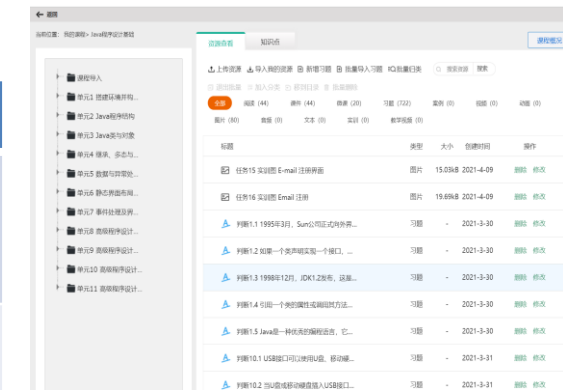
← 返回

当前位置：我的课程 > Java程序设计基础

资源查看　知识点

课程提交

课程导入
单元1 搭建环境并构...
单元2 Java程序结构
单元3 Java类与对象
单元4 继承、多态与...
单元5 数组与异常处...
单元6 图形界面布局...
单元7 事件处理及界...
单元8 高级程序设计...
单元9 高级程序设计...
单元10 高级程序设计...
单元11 高级程序设计...

上传资源　导入我的资源　新增习题　批量导入习题　IQ批量归类　搜索资源　搜索

资源批量　加入分类　移动目录　批量删除

全部　阅读 (44)　课件 (44)　微课 (20)　习题 (722)　案例 (0)　视频 (0)　动画 (0)　图片 (80)　音频 (0)　文本 (0)　实训 (0)　教学视频 (0)

| 标题 | 类型 | 大小 | 创建时间 | 操作 |
|---|---|---|---|---|
| 任务15 实训图 E-mail 注册界面 | 图片 | 15.03kB | 2021-4-09 | 删除 修改 |
| 任务16 实训图 Email 注册 | 图片 | 19.69kB | 2021-4-09 | 删除 修改 |
| 判断1.1 1995年3月，Sun公司正式向外界... | 习题 | - | 2021-3-30 | 删除 修改 |
| 判断1.2 如果一个类声明实现一个接口，... | 习题 | - | 2021-3-30 | 删除 修改 |
| 判断1.3 1998年12月，JDK1.2发布，这是... | 习题 | - | 2021-3-30 | 删除 修改 |
| 判断1.4 引用一个类的属性或调用其方法... | 习题 | - | 2021-3-30 | 删除 修改 |
| 判断1.5 Java是一种优秀的编程语言，它... | 习题 | - | 2021-3-30 | 删除 修改 |
| 判断10.1 USB接口可以使用U盘、移动硬... | 习题 | - | 2021-3-31 | 删除 修改 |
| 判断10.2 当U盘或移动硬盘插入USB接口... | 习题 | - | 2021-3-31 | 删除 修改 |